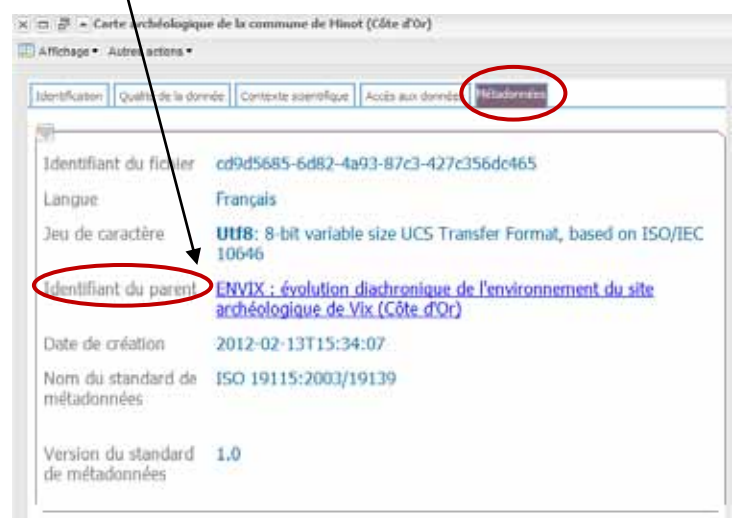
Carte archéologique de la commune de Minot (Côte d'Or)

Affichage ▾ Autres actions ▾

Identification | Qualité de la donnée | Contexte scientifique | Accès aux données | Métadonnées

| | |
|---|---|
| Identifiant du fichier | cd9d5685-6d82-4a93-87c3-427c356dc465 |
| Langue | Français |
| Jeu de caractère | **Utf8**: 8-bit variable size UCS Transfer Format, based on ISO/IEC 10646 |
| Identifiant du parent | ENVIX : évolution diachronique de l'environnement du site archéologique de Vix (Côte d'Or) |
| Date de création | 2012-02-13T15:34:07 |
| Nom du standard de métadonnées | ISO 19115:2003/19139 |
| Version du standard de métadonnées | 1.0 |